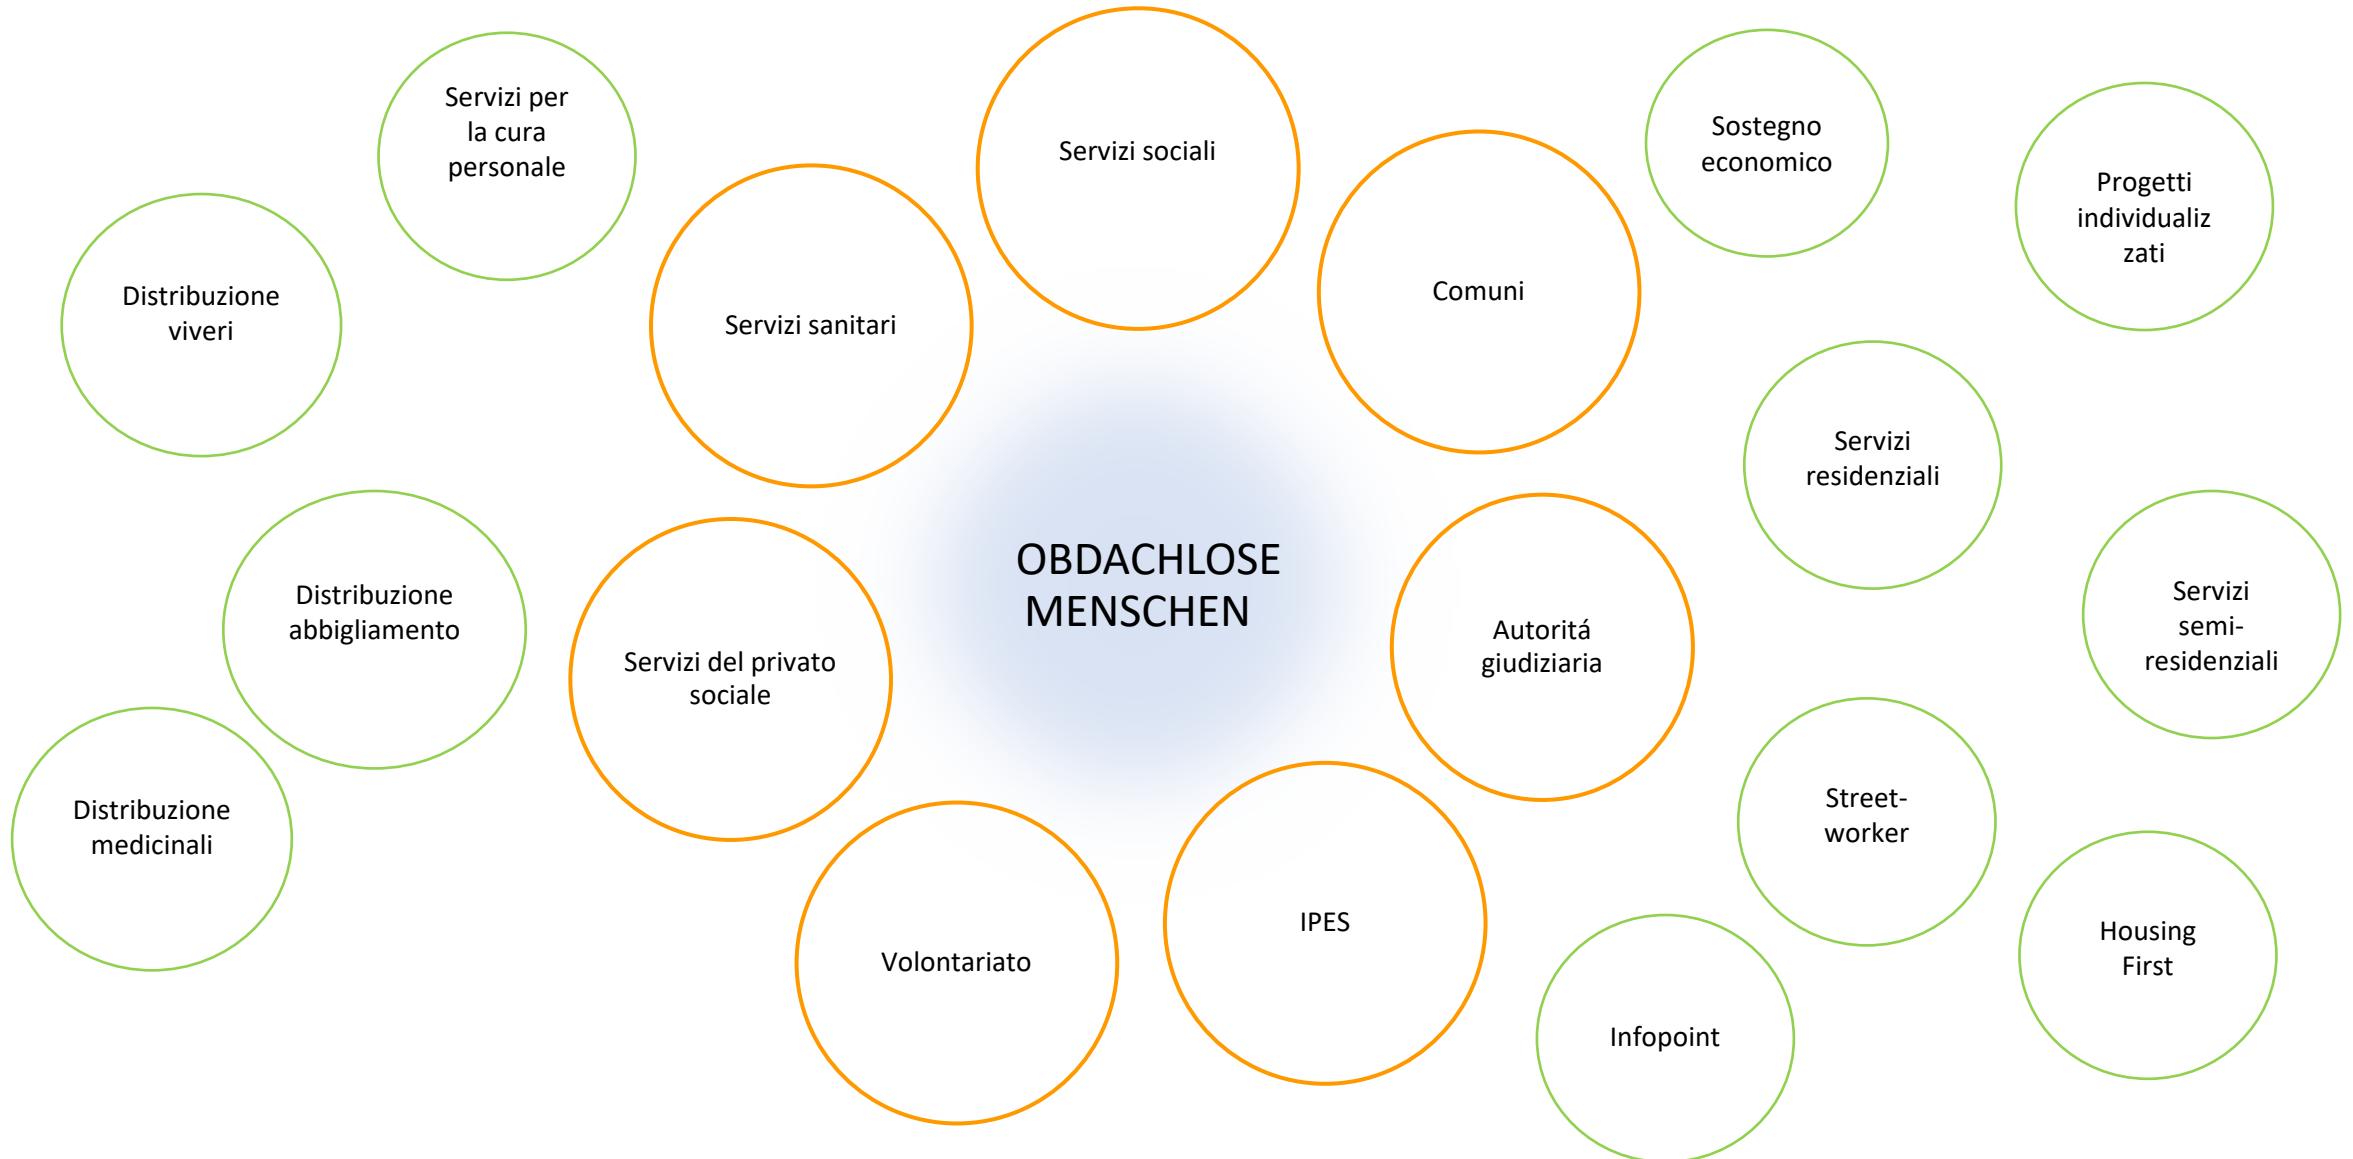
Servizi per la cura personale

Servizi sociali

Sostegno economico

Progetti individualiz zati

Distribuzione viveri

Servizi sanitari

Comuni

Servizi residenziali

OBDACHLOSE MENSCHEN

Distribuzione abbigliamento

Servizi del privato sociale

Autoritá giudiziaria

Servizi semi-residenziali

Distribuzione medicinali

Street-worker

Volontariato

IPES

Housing First

Infopoint